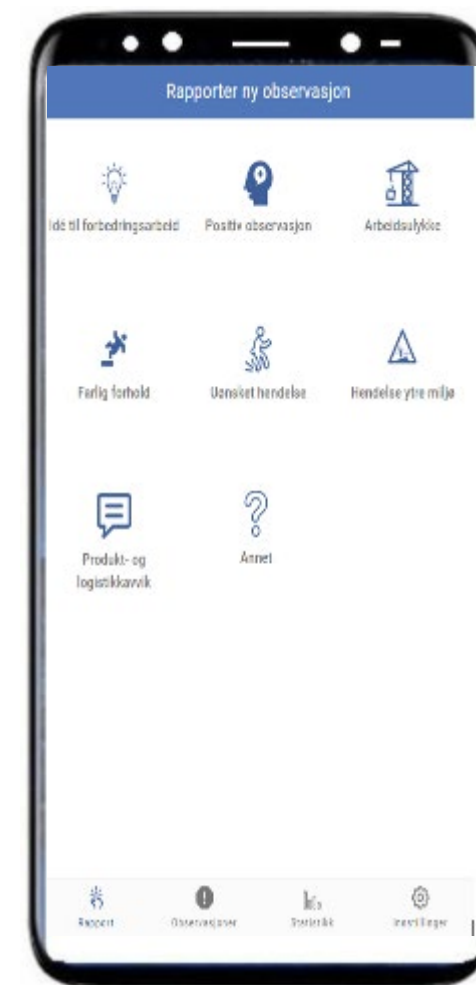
Rapporter ny observasjon

Idé til forbedringsarbeid

Positiv observasjon

Arbeidsulykke

Farlig forhold

Uønsket hendelse

Hendelse ytre miljø

Produkt- og logistikkavvik

Annet

Rapport

Observasjoner

Statistikk

Innstillinger